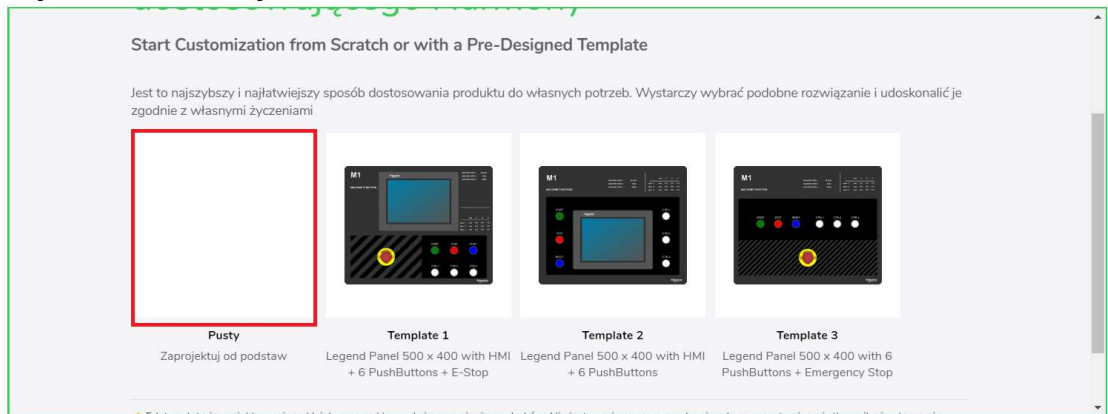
Start Customization from Scratch or with a Pre-Designed Template

Jest to najszybszy i najłatwiejszy sposób dostosowania produktu do własnych potrzeb. Wystarczy wybrać podobne rozwiązanie i udoskonalić je zgodnie z własnymi życzeniami

M1

M1

M1

Pusty
Zaprojektuj od podstaw

Template 1
Legend Panel 500 x 400 with HMI + 6 PushButtons + E-Stop

Template 2
Legend Panel 500 x 400 with HMI + 6 PushButtons

Template 3
Legend Panel 500 x 400 with 6 PushButtons + Emergency Stop

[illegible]